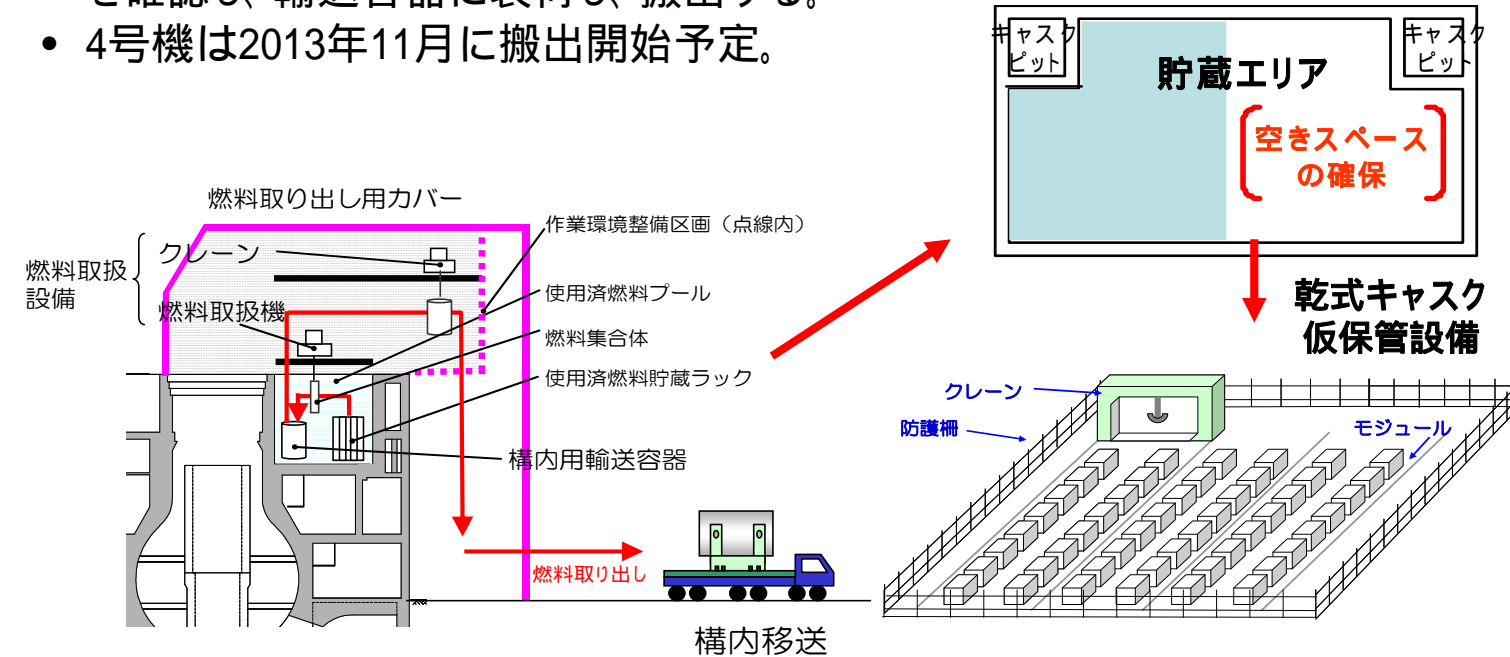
を確認し、輸送容器に装荷し、搬出する。
• 4号機は2013年11月に搬出開始予定。

キャスクピット
キャスクピット
貯蔵エリア
空きスペースの確保
乾式キャスク仮保管設備

燃料取り出し用カバー
燃料取扱設備
クレーン
燃料取扱機
作業環境整備区画（点線内）
使用済燃料プール
燃料集合体
使用済燃料貯蔵ラック
構内用輸送容器
燃料取り出し
構内移送

クレーン
防護柵
モジュール